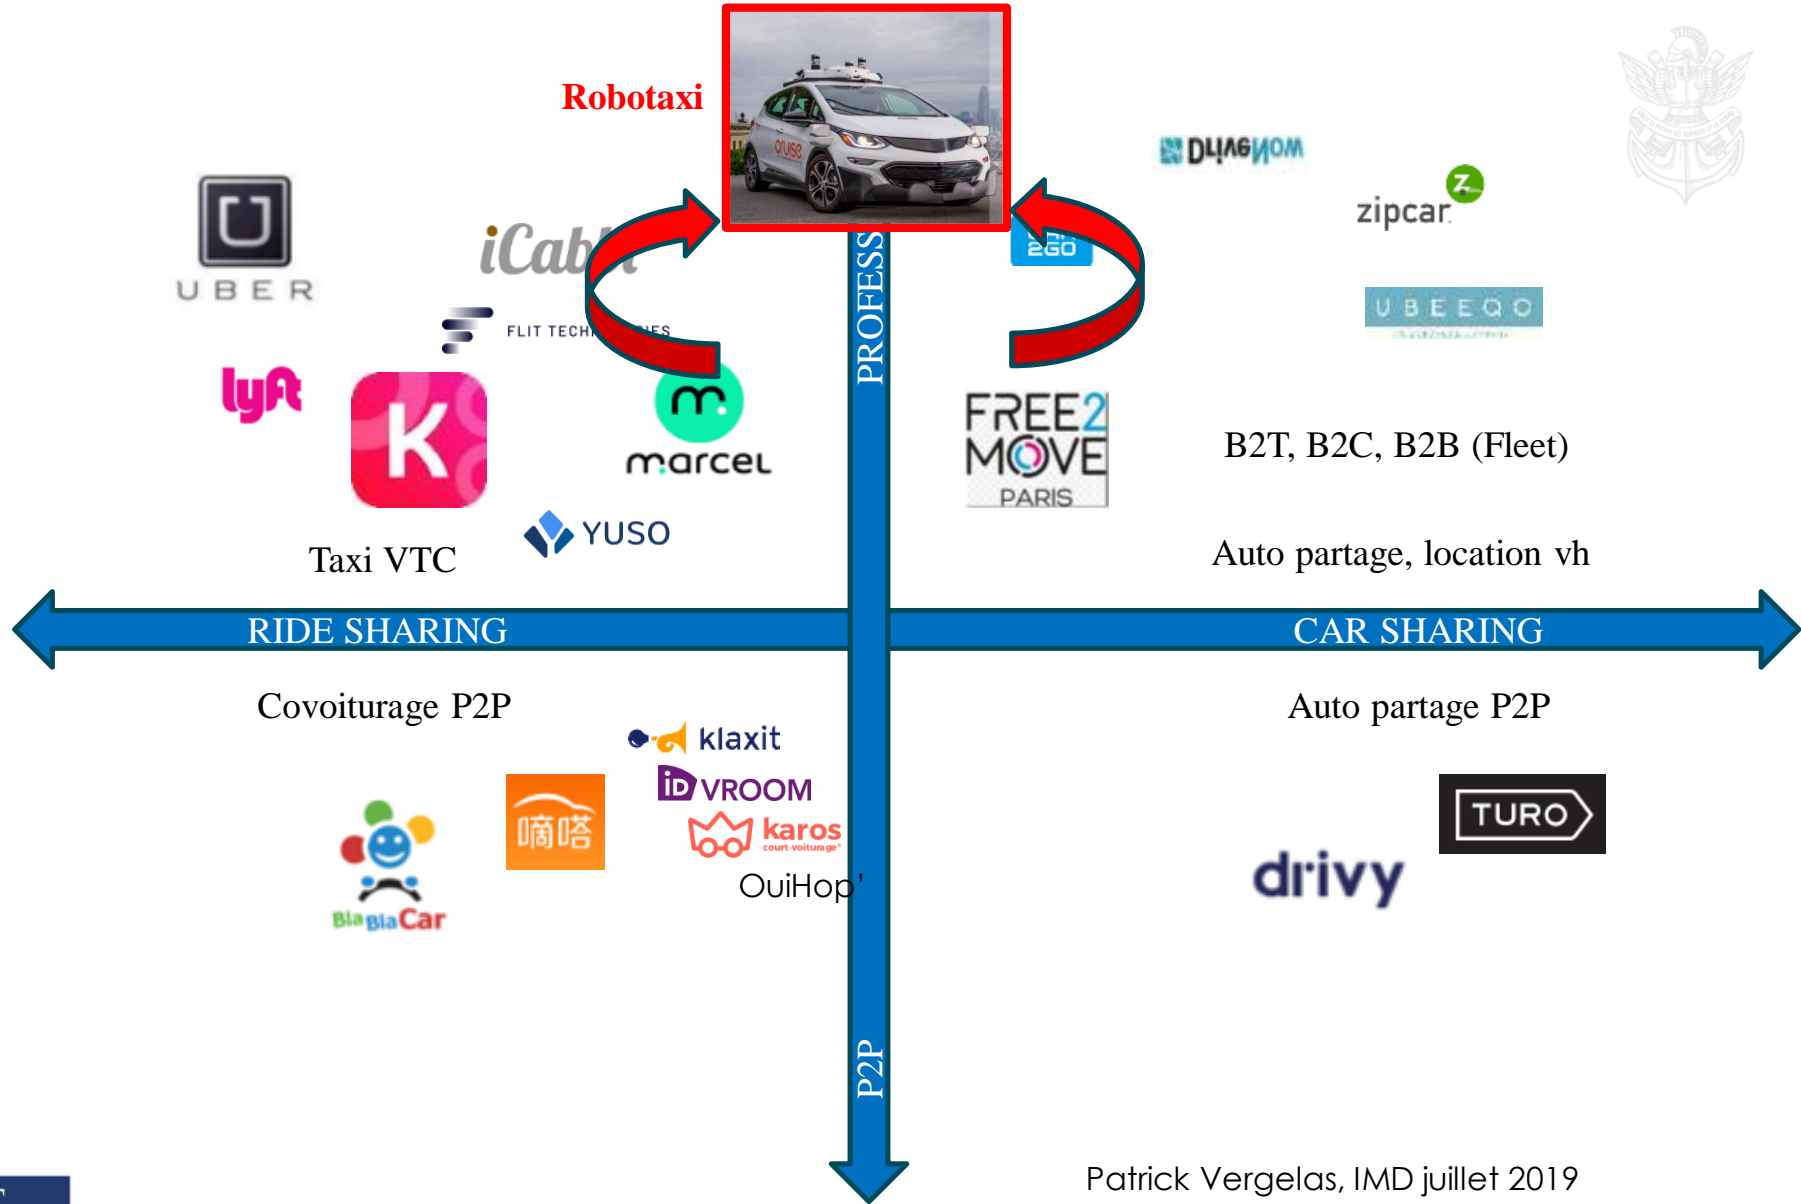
Robotaxi

cruise

DriveNow

zipcar

UBER

iCab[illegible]

FLIT TECH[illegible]IES

PROFESS

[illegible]
2GO

UBEEQO

lyft

K

marcel

FREE2 MOVE PARIS

B2T, B2C, B2B (Fleet)

Taxi VTC

YUSO

Auto partage, location vh

RIDE SHARING

CAR SHARING

Covoiturage P2P

Auto partage P2P

klaxit

iD VROOM

karos
court-voiturage

嘀嗒

OuiHop'

TURO

BlaBlaCar

drivy

P2P

Patrick Vergelas, IMD juillet 2019